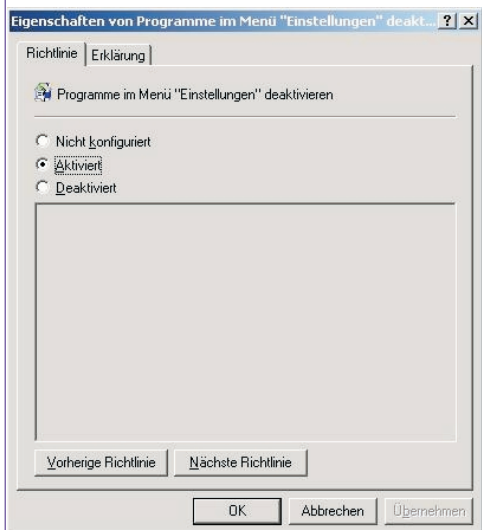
Eigenschaften von Programme im Menü "Einstellungen" deakt... ? X

Richtlinie | Erklärung

Programme im Menü "Einstellungen" deaktivieren

Nicht konfiguriert
Aktiviert
Deaktiviert

Vorherige Richtlinie | Nächste Richtlinie

OK | Abbrechen | Übernehmen